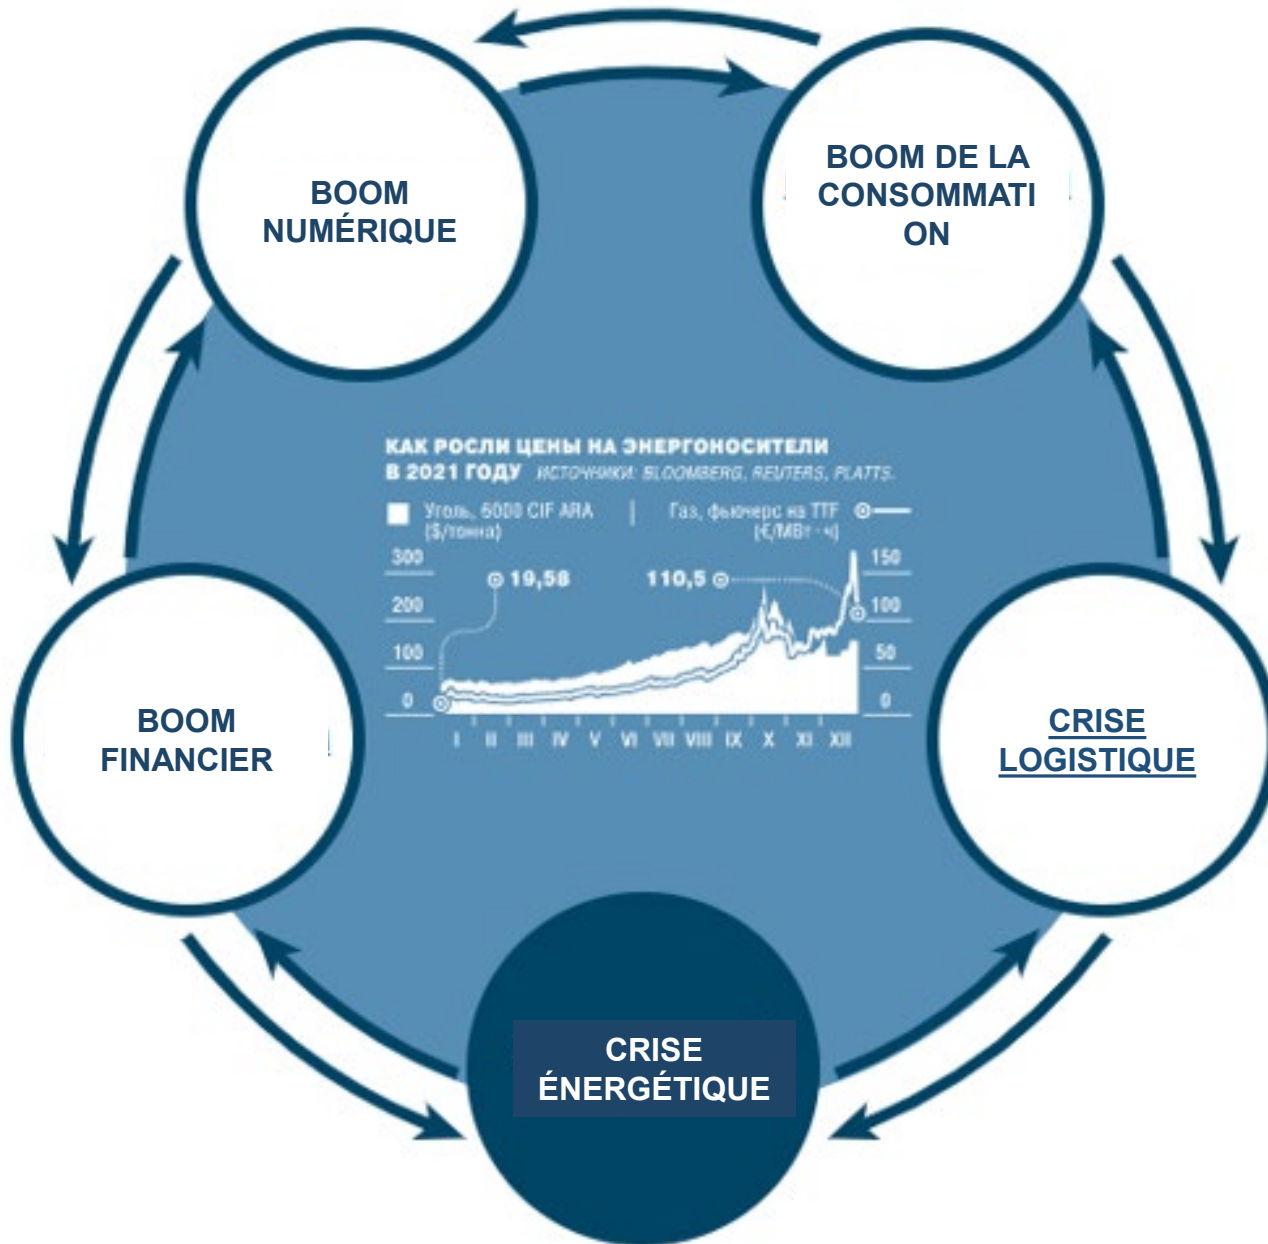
BOOM NUMÉRIQUE

BOOM DE LA CONSOMMATI ON

КАК РОСЛИ ЦЕНЫ НА ЭНЕРГОНОСИТЕЛИ В 2021 ГОДУ ИСТОЧНИКИ: BLOOMBERG, REUTERS, PLATTS.

Уголь, 6000 CIF ARA ($/тонна)

Газ, фьючерс на TTF (€/МВт · ч)

300
200
100
0

150
100
50
0

19,58

110,5

I II III IV V VI VII VIII IX X XI XII

BOOM FINANCIER

CRISE LOGISTIQUE

CRISE ÉNERGÉTIQUE